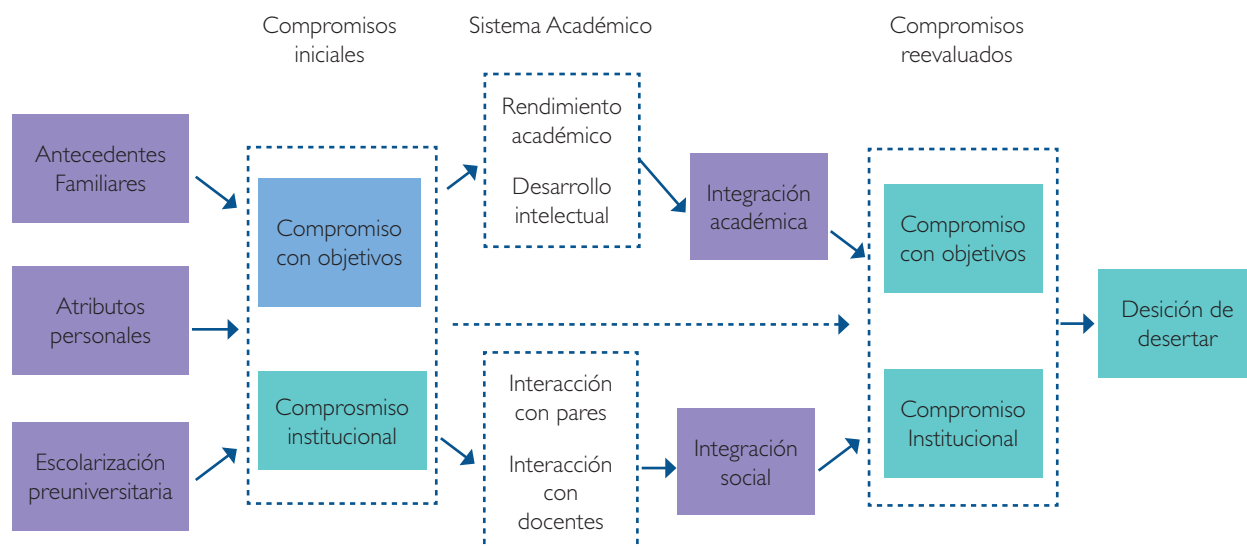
Compromisos iniciales

Sistema Académico

Compromisos reevaluados

Antecedentes Familiares

Atributos personales

Escolarización preuniversitaria

Compromiso con objetivos

Comprosmiso institucional

Rendimiento académico

Desarrollo intelectual

Interacción con pares

Interacción con docentes

Integración académica

Integración social

Compromiso con objetivos

Compromiso Institucional

Desición de desertar